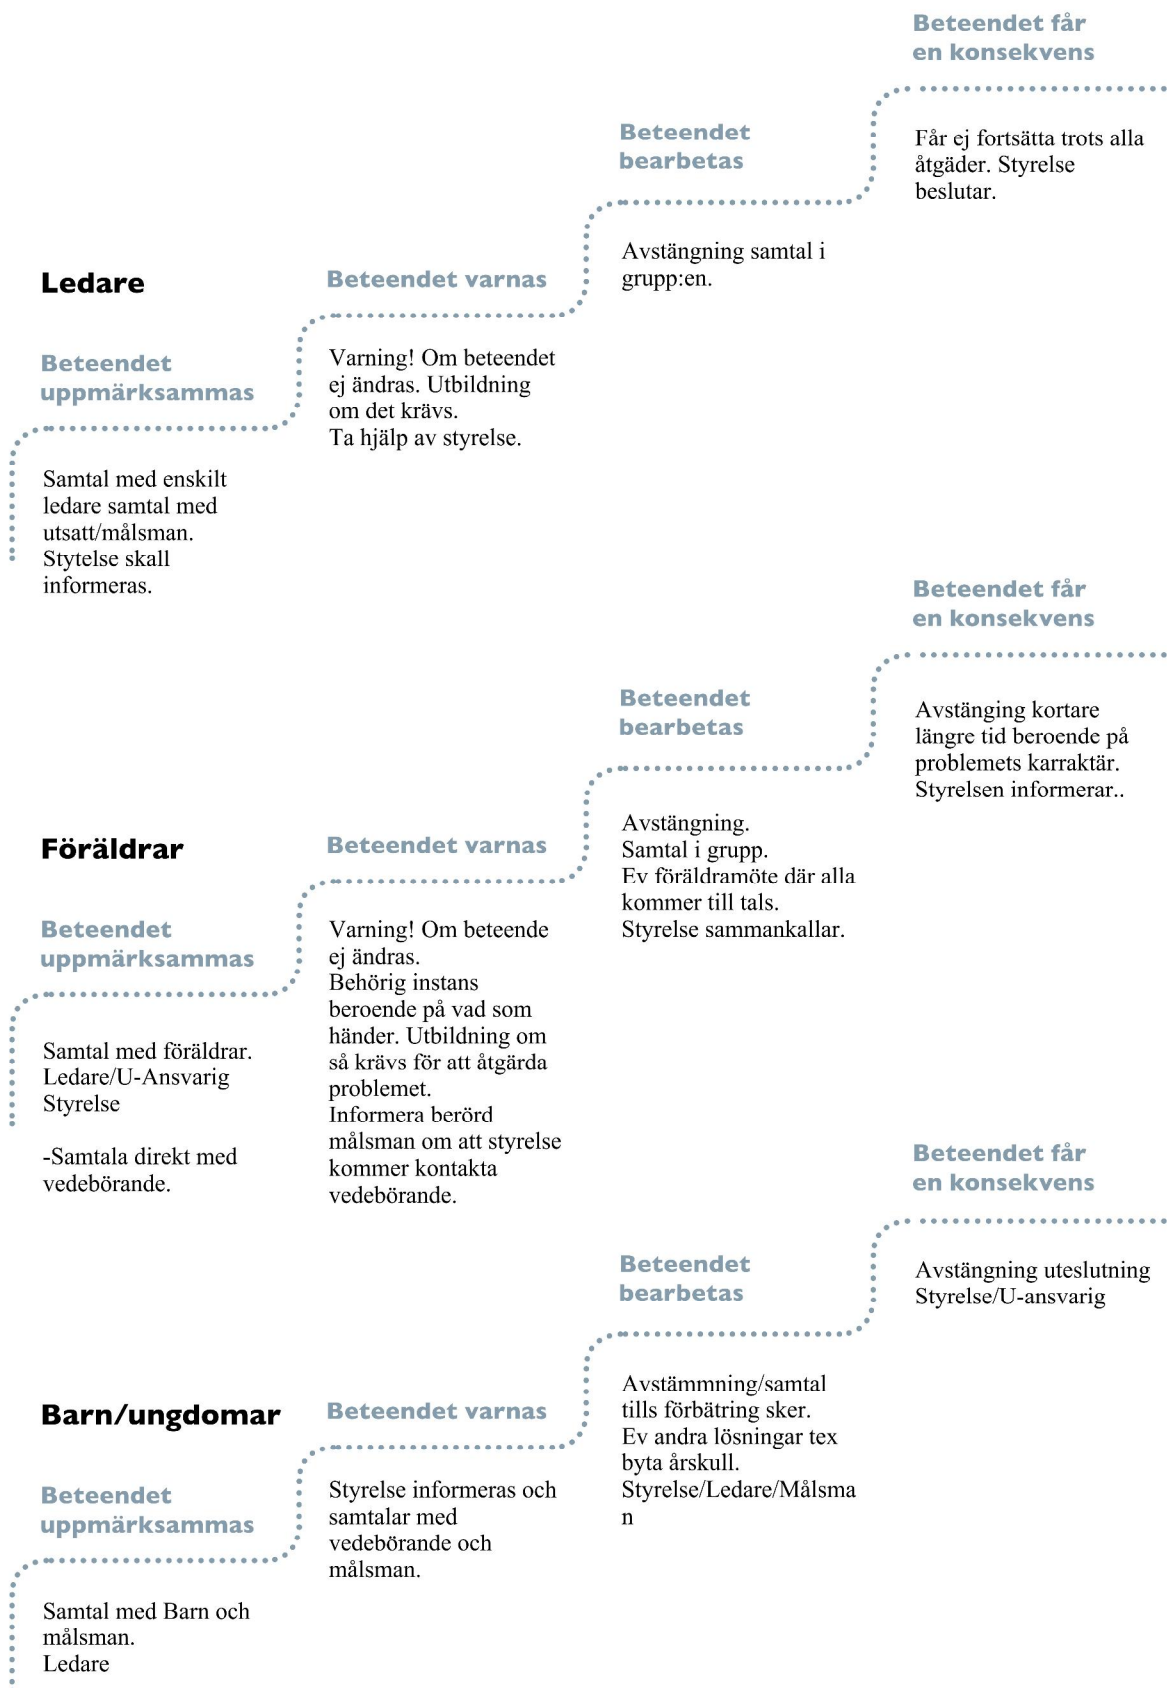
Beteendet får en konsekvens

Får ej fortsätta trots alla åtgäder. Styrelse beslutar.

Beteendet bearbetas

Avstängning samtal i grupp:en.

Ledare

Beteendet varnas

Varning! Om beteendet ej ändras. Utbildning om det krävs.
Ta hjälp av styrelse.

Beteendet uppmärksammas

Samtal med enskilt ledare samtal med utsatt/målsman.
Stytelse skall informeras.

Beteendet får en konsekvens

Avstänging kortare längre tid beroende på problemets karraktär.
Styrelsen informerar..

Beteendet bearbetas

Avstängning.
Samtal i grupp.
Ev föräldramöte där alla kommer till tals.
Styrelse sammankallar.

Föräldrar

Beteendet varnas

Varning! Om beteende ej ändras.
Behörig instans beroende på vad som händer. Utbildning om så krävs för att åtgärda problemet.
Informera berörd målsman om att styrelse kommer kontakta vedebörande.

Beteendet uppmärksammas

Samtal med föräldrar.
Ledare/U-Ansvarig
Styrelse

-Samtala direkt med vedebörande.

Beteendet får en konsekvens

Avstängning uteslutning
Styrelse/U-ansvarig

Beteendet bearbetas

Avstämmning/samtal tills förbätring sker.
Ev andra lösningar tex byta årskull.
Styrelse/Ledare/Målsma n

Barn/ungdomar

Beteendet varnas

Styrelse informeras och samtalar med vedebörande och målsman.

Beteendet uppmärksammas

Samtal med Barn och målsman.
Ledare